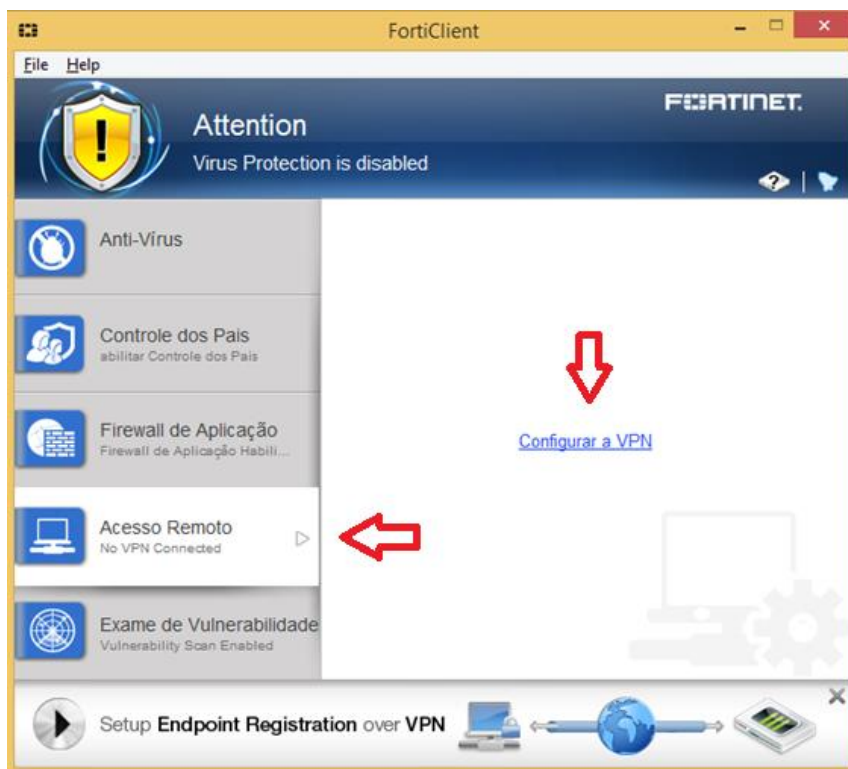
FortiClient

File Help

Attention

Virus Protection is disabled

FORTINET.

Anti-Vírus

Controle dos Pais
abilitar Controle dos Pais

Firewall de Aplicação
Firewall de Aplicação Habili...

Acesso Remoto
No VPN Connected

Exame de Vulnerabilidade
Vulnerability Scan Enabled

Configurar a VPN

Setup Endpoint Registration over VPN